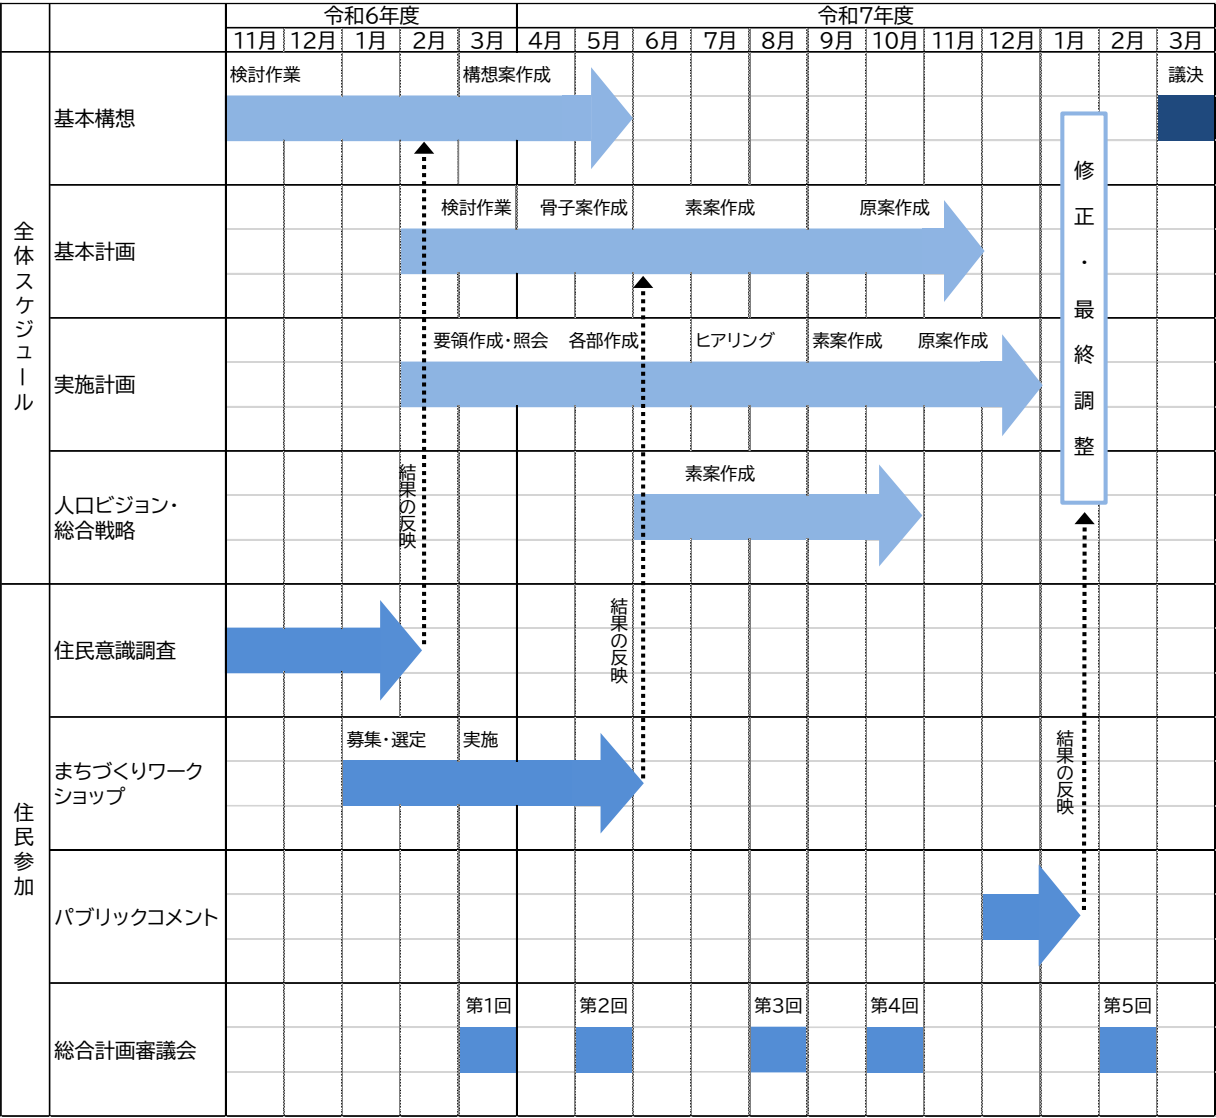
| | | 令和6年度 | | | | | 令和7年度 | | | | | | | | | | | |
|---|---|---|---|---|---|---|---|---|---|---|---|---|---|---|---|---|---|---|
| | | 11月 | 12月 | 1月 | 2月 | 3月 | 4月 | 5月 | 6月 | 7月 | 8月 | 9月 | 10月 | 11月 | 12月 | 1月 | 2月 | 3月 |
| 全体スケジュール | 基本構想 | 検討作業 | | | | 構想案作成 | | | | | | | | | | 修正・最終調整 | | 議決 |
| | 基本計画 | | | | | 検討作業 | | 骨子案作成 | | 素案作成 | | | 原案作成 | | | | | |
| | 実施計画 | | | | | 要領作成・照会 | | 各部作成 | | ヒアリング | | 素案作成 | | 原案作成 | | | | |
| | 人口ビジョン・総合戦略 | | | | | | | | | 素案作成 | | | | | | | | |
| 住民参加 | 住民意識調査 | | | | | | | | | | | | | | | | | |
| | まちづくりワークショップ | | | 募集・選定 | | 実施 | | | | | | | | | | | | |
| | パブリックコメント | | | | | | | | | | | | | | | | | |
| | 総合計画審議会 | | | | | 第1回 | | 第2回 | | | 第3回 | | 第4回 | | | | 第5回 | |

結果の反映

結果の反映

結果の反映